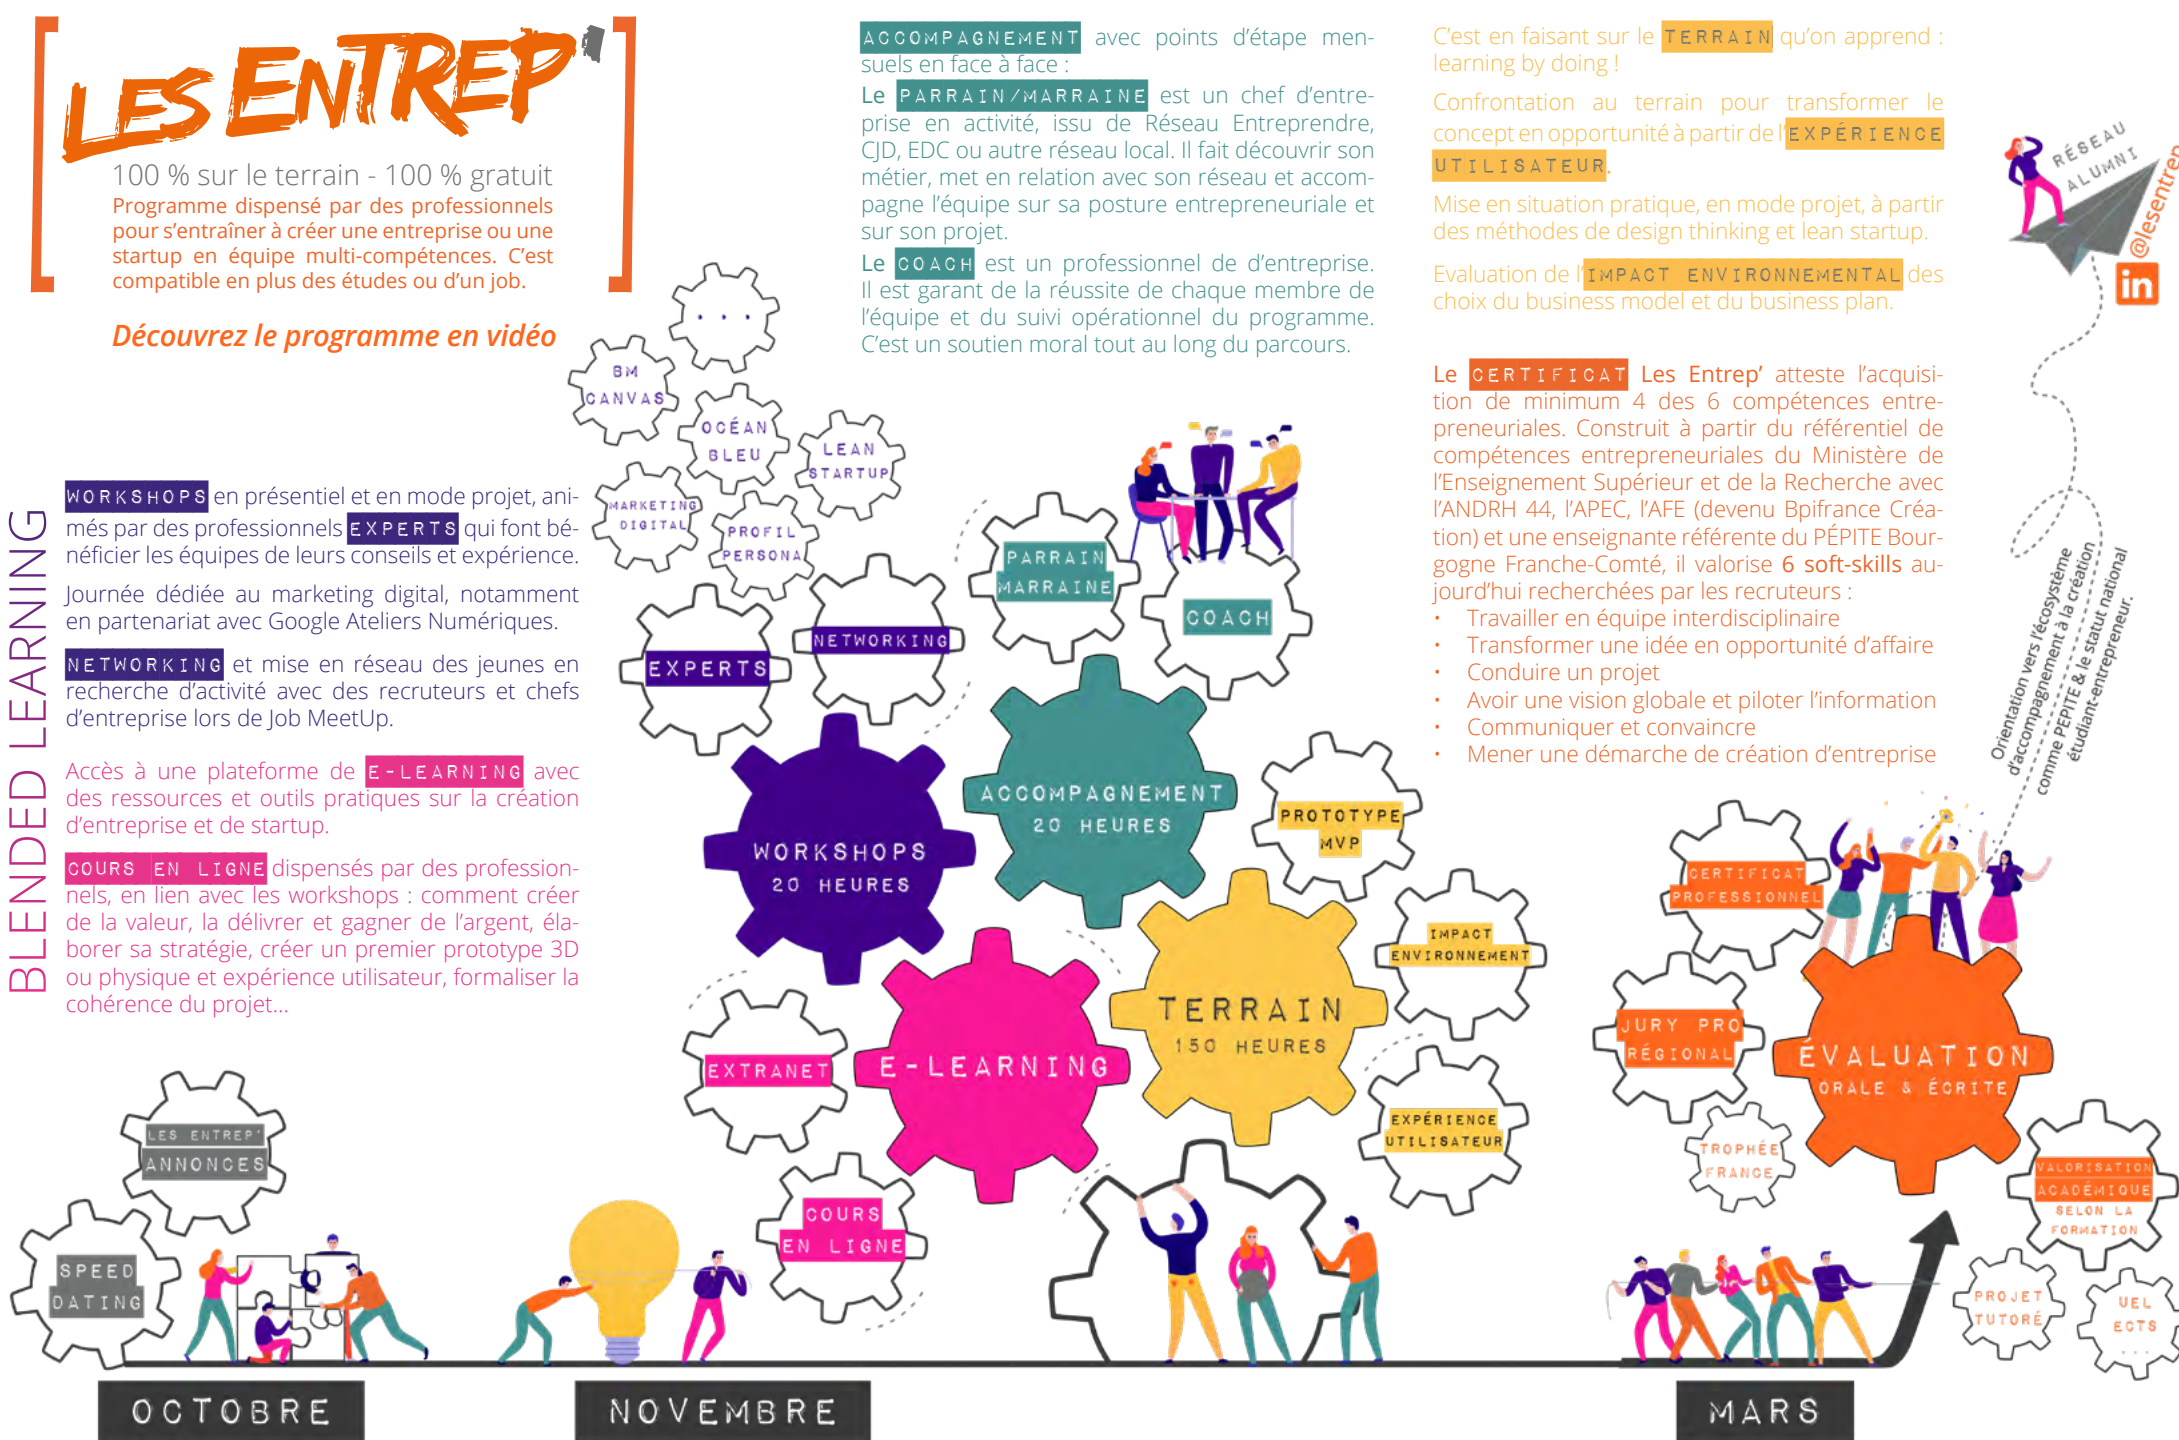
LES ENTREP'

100 % sur le terrain - 100 % gratuit
Programme dispensé par des professionnels pour s'entraîner à créer une entreprise ou une startup en équipe multi-compétences. C'est compatible en plus des études ou d'un job.

Découvrez le programme en vidéo

ACCOMPAGNEMENT avec points d'étape mensuels en face à face :
Le PARRAIN/MARRAINE est un chef d'entreprise en activité, issu de Réseau Entreprendre, CJD, EDC ou autre réseau local. Il fait découvrir son métier, met en relation avec son réseau et accompagne l'équipe sur sa posture entrepreneuriale et sur son projet.
Le COACH est un professionnel de d'entreprise. Il est garant de la réussite de chaque membre de l'équipe et du suivi opérationnel du programme. C'est un soutien moral tout au long du parcours.

C'est en faisant sur le TERRAIN qu'on apprend : learning by doing !
Confrontation au terrain pour transformer le concept en opportunité à partir de l'EXPÉRIENCE UTILISATEUR.
Mise en situation pratique, en mode projet, à partir des méthodes de design thinking et lean startup.
Evaluation de l'IMPACT ENVIRONNEMENTAL des choix du business model et du business plan.

Le CERTIFICAT Les Entrep' atteste l'acquisition de minimum 4 des 6 compétences entrepreneuriales. Construit à partir du référentiel de compétences entrepreneuriales du Ministère de l'Enseignement Supérieur et de la Recherche avec l'ANDRH 44, l'APEC, l'AFE (devenu Bpifrance Création) et une enseignante référente du PÉPITE Bourgogne Franche-Comté, il valorise 6 soft-skills aujourd'hui recherchées par les recruteurs :
• Travailler en équipe interdisciplinaire
• Transformer une idée en opportunité d'affaire
• Conduire un projet
• Avoir une vision globale et piloter l'information
• Communiquer et convaincre
• Mener une démarche de création d'entreprise

RÉSEAU ALUMNI
@lesentrep
in
Orientation vers l'écosystème d'accompagnement à la création comme PEPITE & le statut national étudiant-entrepreneur.

BLENDED LEARNING

WORKSHOPS en présentiel et en mode projet, animés par des professionnels EXPERTS qui font bénéficier les équipes de leurs conseils et expérience.
Journée dédiée au marketing digital, notamment en partenariat avec Google Ateliers Numériques.
NETWORKING et mise en réseau des jeunes en recherche d'activité avec des recruteurs et chefs d'entreprise lors de Job MeetUp.

Accès à une plateforme de E-LEARNING avec des ressources et outils pratiques sur la création d'entreprise et de startup.
COURS EN LIGNE dispensés par des professionnels, en lien avec les workshops : comment créer de la valeur, la délivrer et gagner de l'argent, élaborer sa stratégie, créer un premier prototype 3D ou physique et expérience utilisateur, formaliser la cohérence du projet...

. . .
BM CANVAS
OCÉAN BLEU
LEAN STARTUP
MARKETING DIGITAL
PROFIL PERSONA
PARRAIN MARRAINE
COACH
NETWORKING
EXPERTS
ACCOMPAGNEMENT 20 HEURES
WORKSHOPS 20 HEURES
PROTOTYPE MVP
CERTIFICAT PROFESSIONNEL
IMPACT ENVIRONNEMENT
TERRAIN 150 HEURES
E-LEARNING
EXTRANET
JURY PRO RÉGIONAL
ÉVALUATION ORALE & ÉCRITE
TROPHÉE FRANCE
EXPÉRIENCE UTILISATEUR
LES ENTREP' ANNONCES
SPEED DATING
COURS EN LIGNE
VALORISATION ACADÉMIQUE SELON LA FORMATION
PROJET TUTORÉ
UEL ECTS ...

OCTOBRE
NOVEMBRE
MARS